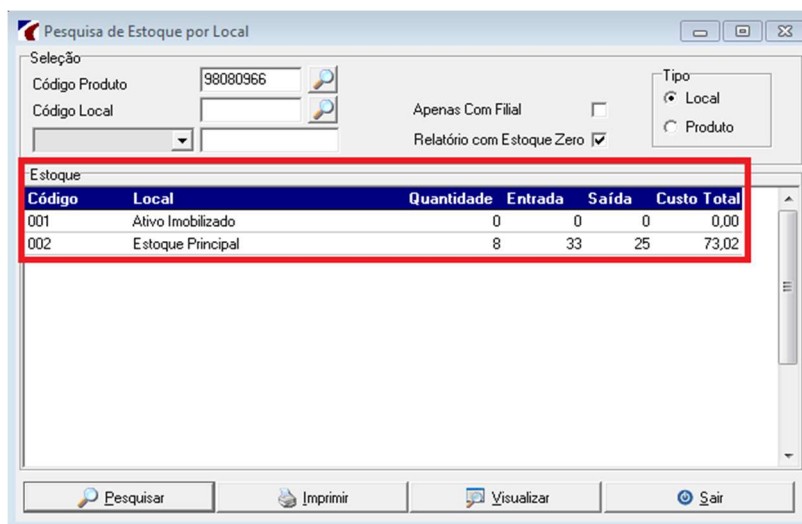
Pesquisa de Estoque por Local

Seleção
Código Produto 98080966
Código Local

Apenas Com Filial
Relatório com Estoque Zero

Tipo
Local
Produto

Estoque

| Código | Local | Quantidade | Entrada | Saída | Custo Total |
|---|---|---|---|---|---|
| 001 | Ativo Imobilizado | 0 | 0 | 0 | 0,00 |
| 002 | Estoque Principal | 8 | 33 | 25 | 73,02 |

Pesquisar
Imprimir
Visualizar
Sair